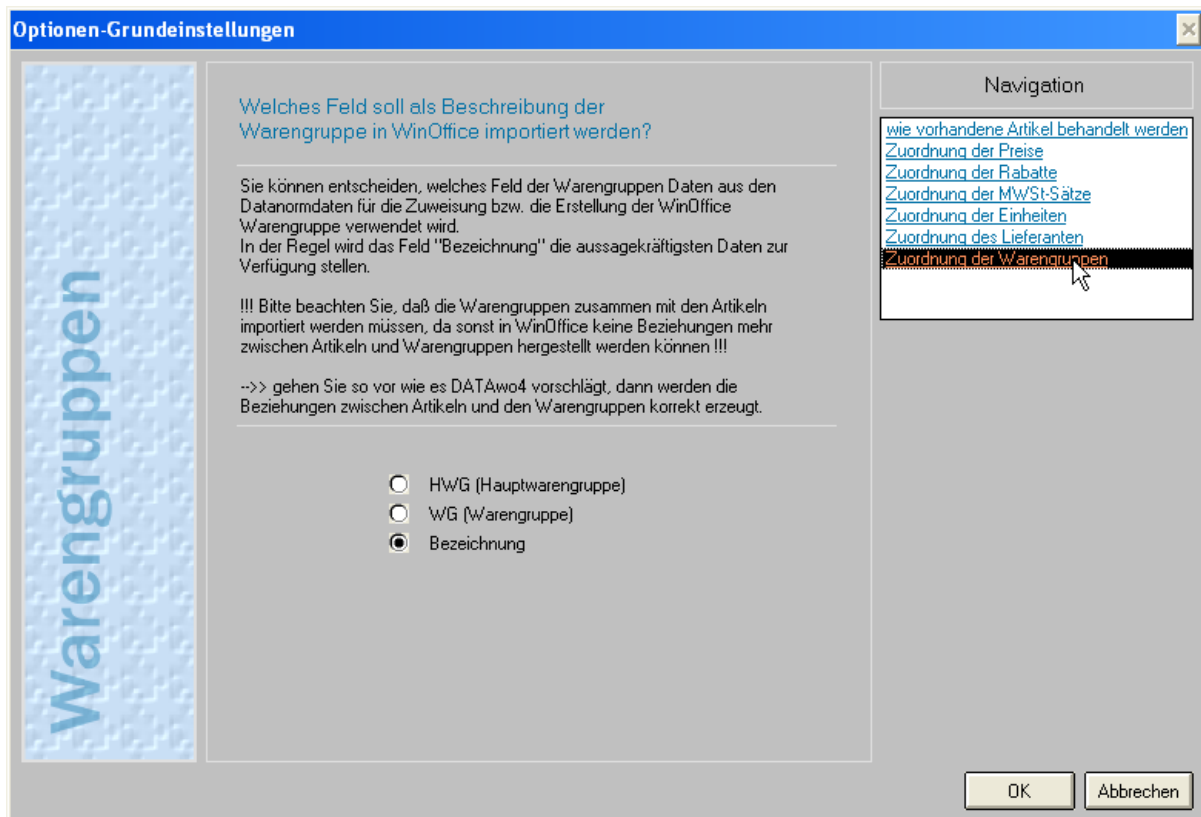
Optionen-Grundeinstellungen

Warengruppen

Welches Feld soll als Beschreibung der Warengruppe in WinOffice importiert werden?

Sie können entscheiden, welches Feld der Warengruppen Daten aus den Datanormdaten für die Zuweisung bzw. die Erstellung der WinOffice Warengruppe verwendet wird.
In der Regel wird das Feld "Bezeichnung" die aussagekräftigsten Daten zur Verfügung stellen.

!!! Bitte beachten Sie, daß die Warengruppen zusammen mit den Artikeln importiert werden müssen, da sonst in WinOffice keine Beziehungen mehr zwischen Artikeln und Warengruppen hergestellt werden können !!!

-->> gehen Sie so vor wie es DATAwo4 vorschlägt, dann werden die Beziehungen zwischen Artikeln und den Warengruppen korrekt erzeugt.

HWG (Hauptwarengruppe)
WG (Warengruppe)
Bezeichnung

Navigation

wie vorhandene Artikel behandelt werden
Zuordnung der Preise
Zuordnung der Rabatte
Zuordnung der MWSt-Sätze
Zuordnung der Einheiten
Zuordnung des Lieferanten
Zuordnung der Warengruppen

OK
Abbrechen